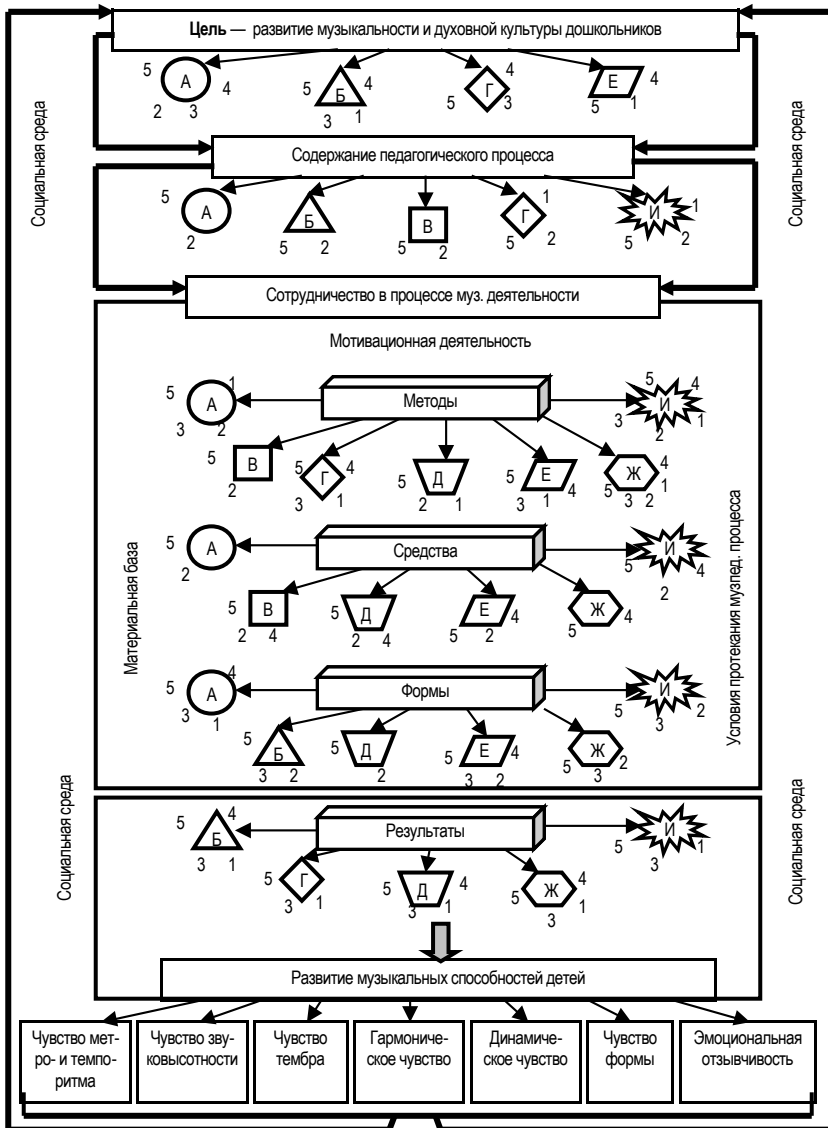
**Цель** — развитие музыкальности и духовной культуры дошкольников

5 А 4 2 3
5 Б 4 3 1
5 Г 4 3
Е 4 5 1

Социальная среда

Социальная среда

Содержание педагогического процесса

5 А 2
Б 5 2
В 5 2
Г 1 5 2
И 1 5 2

Сотрудничество в процессе муз. деятельности

Мотивационная деятельность

Методы

5 А 1 3 2
5 И 4 3 2 1
5 В 2
5 Г 4 3 1
5 Д 2 1
5 Е 4 3 1
Ж 4 1 5 3 2

Средства

5 А 2
И 5 2
5 В 2 4
5 Д 2 4
Е 4 5 2
Ж 5 4

Материальная база

Условия протекания музпед. процесса

Формы

5 А 4 3 1
И 5 2
5 Б 3 2
Д 2
Е 4 3 2
Ж 5 3 2

Социальная среда

Социальная среда

Результаты

5 Б 4 3 1
И 5
5 Г 3 1
Д 4 3 1
5 Ж 4 1 3

Развитие музыкальных способностей детей

| Чувство метро- и темпоритма | Чувство звуковысотности | Чувство тембра | Гармоническое чувство | Динамическое чувство | Чувство формы | Эмоциональная отзывчивость |